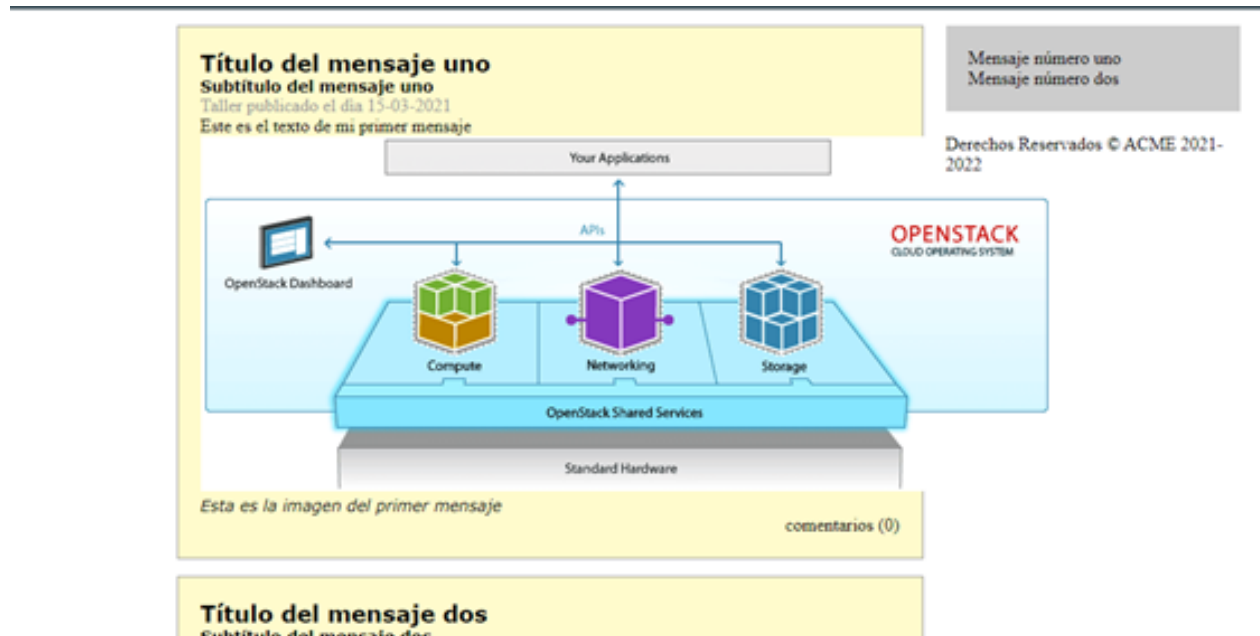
Título del mensaje uno
Subtítulo del mensaje uno
Taller publicado el día 15-03-2021
Este es el texto de mi primer mensaje

Your Applications
APIs
OPENSTACK
CLOUD OPERATING SYSTEM
OpenStack Dashboard
Compute
Networking
Storage
OpenStack Shared Services
Standard Hardware

Esta es la imagen del primer mensaje
comentarios (0)

Mensaje número uno
Mensaje número dos

Derechos Reservados © ACME 2021-2022

Título del mensaje dos
Subtítulo del mensaje dos